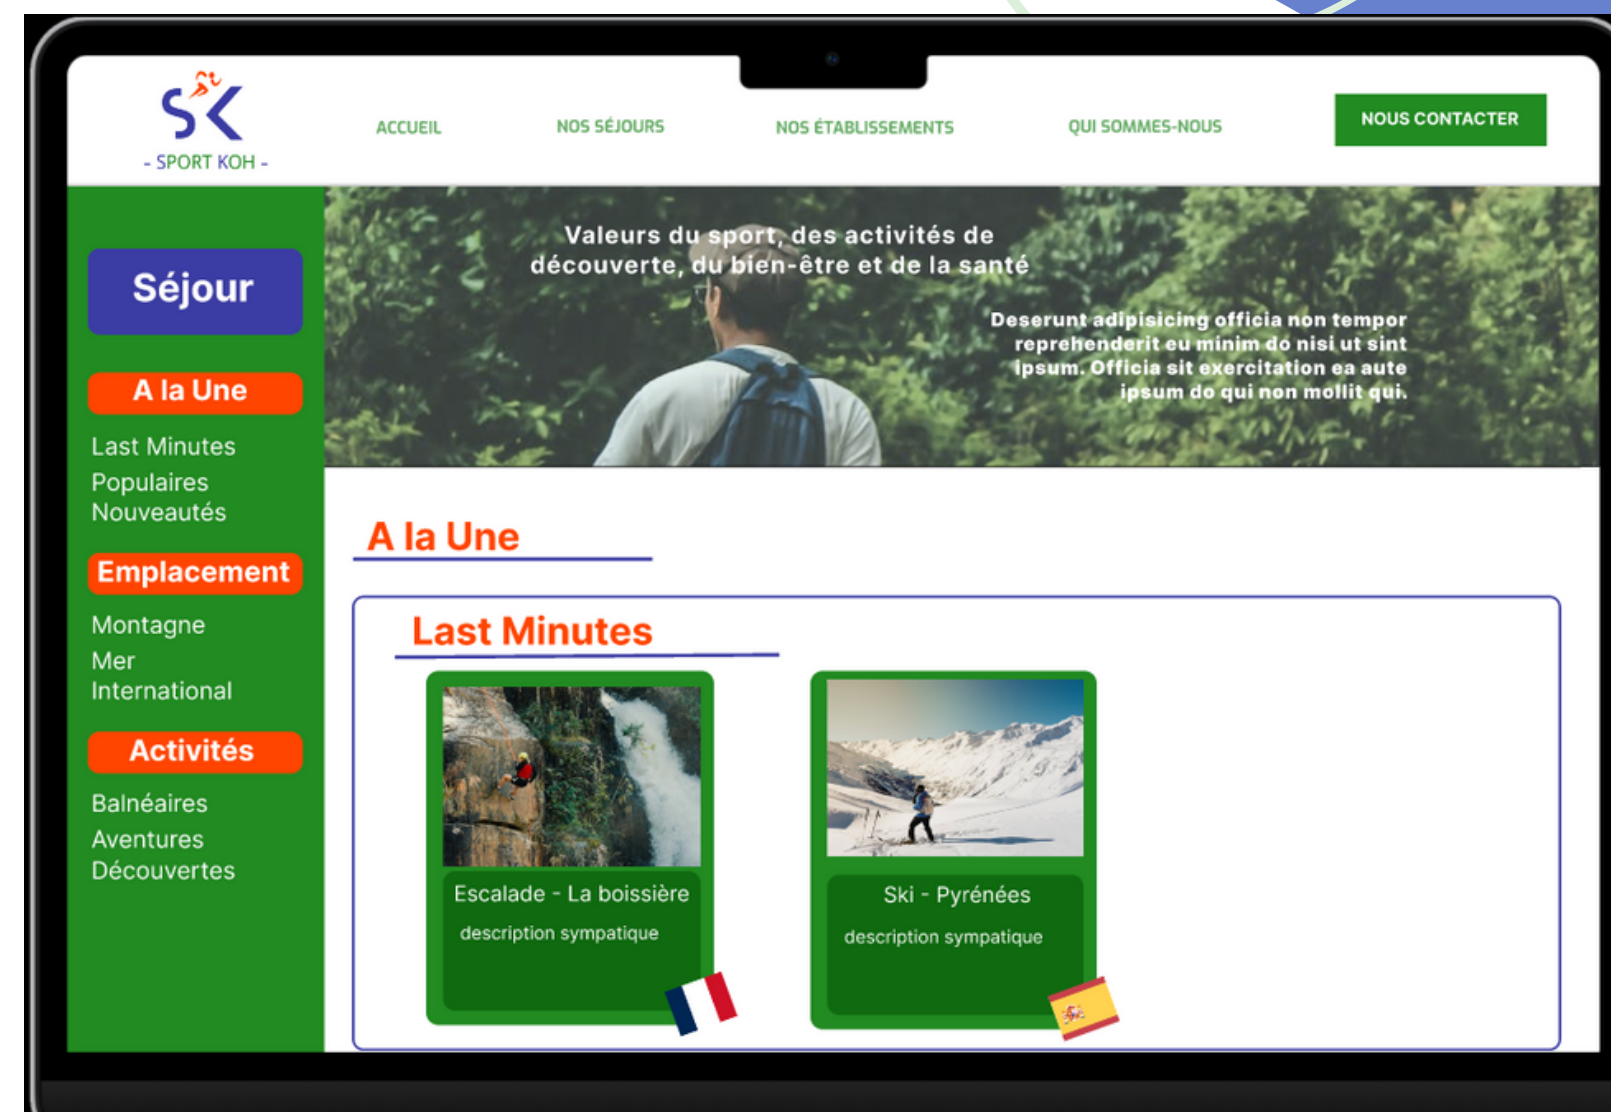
SK
- SPORT KOH -

ACCUEIL
NOS SÉJOURS
NOS ÉTABLISSEMENTS
QUI SOMMES-NOUS
NOUS CONTACTER

Séjour

A la Une
Last Minutes
Populaires
Nouveautés

Emplacement
Montagne
Mer
International

Activités
Balnéaires
Aventures
Découvertes

Valeurs du sport, des activités de découverte, du bien-être et de la santé

Deserunt adipisicing officia non tempor reprehenderit eu minim do nisi ut sint ipsum. Officia sit exercitation ea aute ipsum do qui non mollit qui.

A la Une

Last Minutes

Escalade - La boissière
description sympatique

Ski - Pyrénées
description sympatique